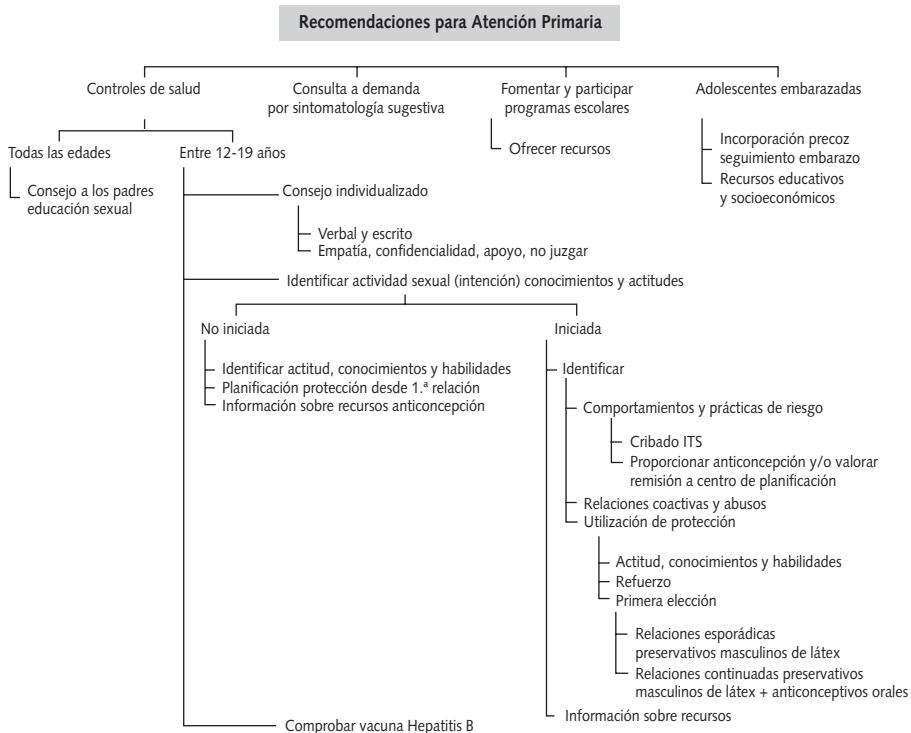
Recomendaciones para Atención Primaria

Controles de salud

Consulta a demanda por sintomatología sugestiva

Fomentar y participar programas escolares

Ofrecer recursos

Adolescentes embarazadas

Incorporación precoz seguimiento embarazo

Recursos educativos y socioeconómicos

Todas las edades

Consejo a los padres educación sexual

Entre 12-19 años

Consejo individualizado

Verbal y escrito

Empatía, confidencialidad, apoyo, no juzgar

Identificar actividad sexual (intención) conocimientos y actitudes

No iniciada

Identificar actitud, conocimientos y habilidades

Planificación protección desde 1.ª relación

Información sobre recursos anticoncepción

Iniciada

Identificar

Comportamientos y prácticas de riesgo

Cribado ITS

Proporcionar anticoncepción y/o valorar remisión a centro de planificación

Relaciones coactivas y abusos

Utilización de protección

Actitud, conocimientos y habilidades

Refuerzo

Primera elección

Relaciones esporádicas preservativos masculinos de látex

Relaciones continuadas preservativos masculinos de látex + anticonceptivos orales

Información sobre recursos

Comprobar vacuna Hepatitis B